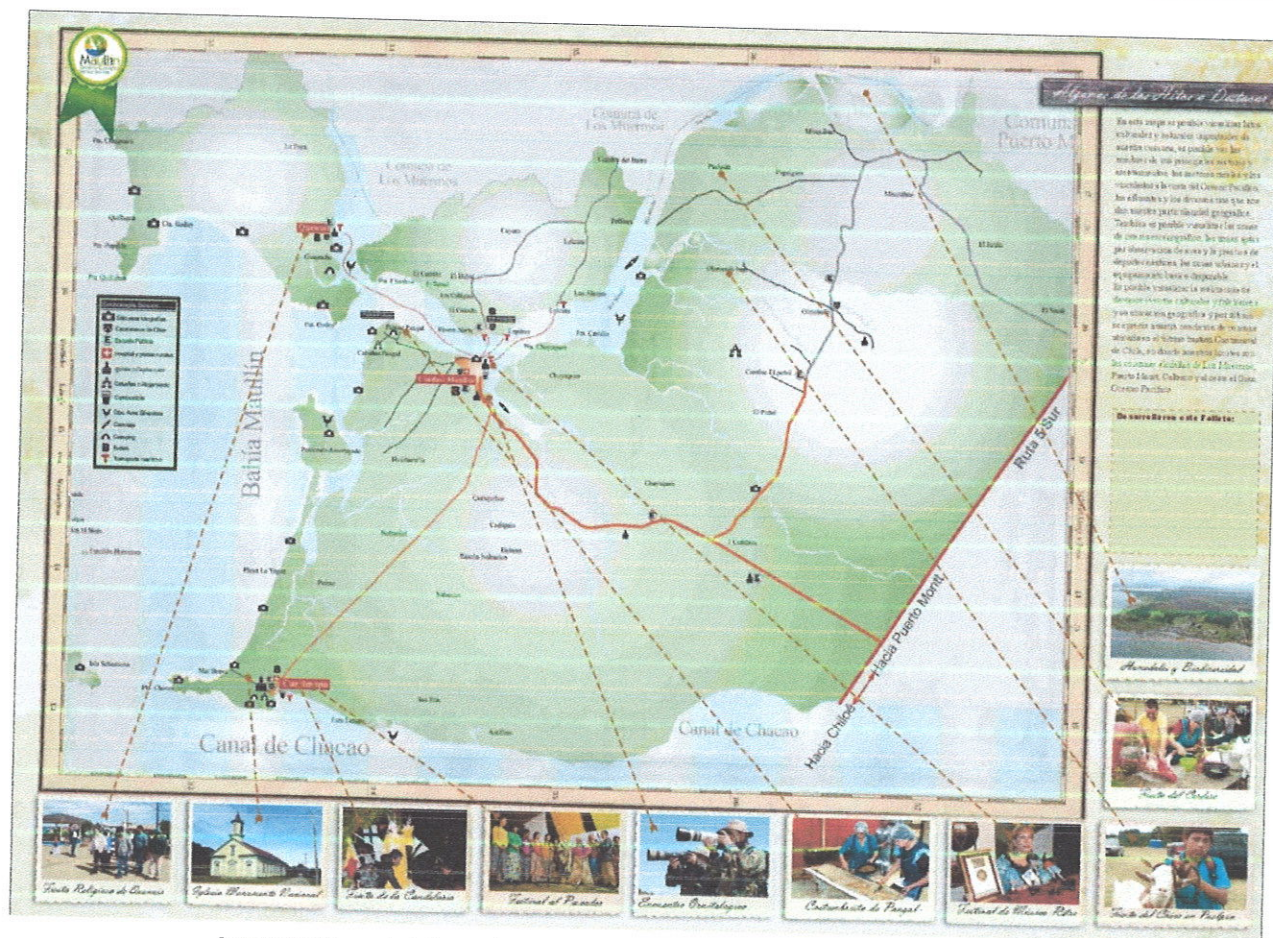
Maullín

Algunos de los Hitos a Destacar

Comuna de Los Muermos

Comuna de Los Muermos

Comuna Puerto M

Bahía Maullín

Canal de Chacao

Canal de Chacao

Ruta 5 Sur

Hacia Puerto Montt

Hacia Chiloé

Quenuir

Ciudad Maullín

Carelmapu

Pangal

Misquihue

Chanhué

Colonia Lolquehue

Chuyaquen

Quenuir Bajo

Astillero

Punta Chocoi

Punta Quillagua

Punta Godoy

Pto. Amortajado

Ramadillas

Isla Sebastiana

Los Lindes

Puerto Huaycolán

Playa La Vega

Punta Chabunco

Punta Capitanía

Hacienda Carelmapu

Bahía Maullín

Panguilemu

Pargua

Caulín

Lepihue

Cudilqués

Colegual

La Pasada

Peñol

Astillero

Herradura y Biodiversidad

Fiesta del Cordero

Fiesta Religiosa de Quenuir

Iglesia Monumento Nacional

Fiesta de la Candelaria

Festival el Paseador

Encuentro Ornitológico

Costumbrismo de Pangal

Festival de Música Retro

Fiesta del Chivo en Pachipin

De acuerdo con este Folleto:

En este mapa se pueden ver los hitos culturales y naturales importantes de nuestra comuna, es posible ver los nombres de sus principales sectores y sus ubicaciones, los sectores rurales y su vinculación a la ruta del Océano Pacífico, los afluentes y los diversos ríos que nos dan nuestra particularidad geográfica. También es posible visualizar las zonas de interés geográfico, los lugares aptos para observación de aves y la práctica de deporte náutico, los ocios urbanos y el equipamiento básico disponible. Es posible visualizar la existencia de diversos eventos culturales y folclóricos y su situación geográfica y por último se aprecia nuestra condición de comuna aledaña a la capital regional Puerto Montt de Chile, su límite con las comunas de Los Muermos, Puerto Montt, Calbuco y el mar del Gran Océano Pacífico.